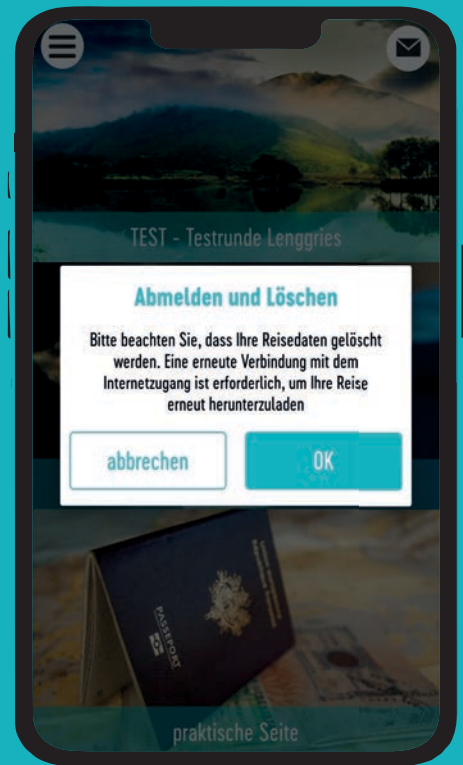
TEST - Testrunde Lenggries

Abmelden und Löschen

Bitte beachten Sie, dass Ihre Reisedaten gelöscht werden. Eine erneute Verbindung mit dem Internetzugang ist erforderlich, um Ihre Reise erneut herunterzuladen

abbrechen

OK

PASSPORT

praktische Seite